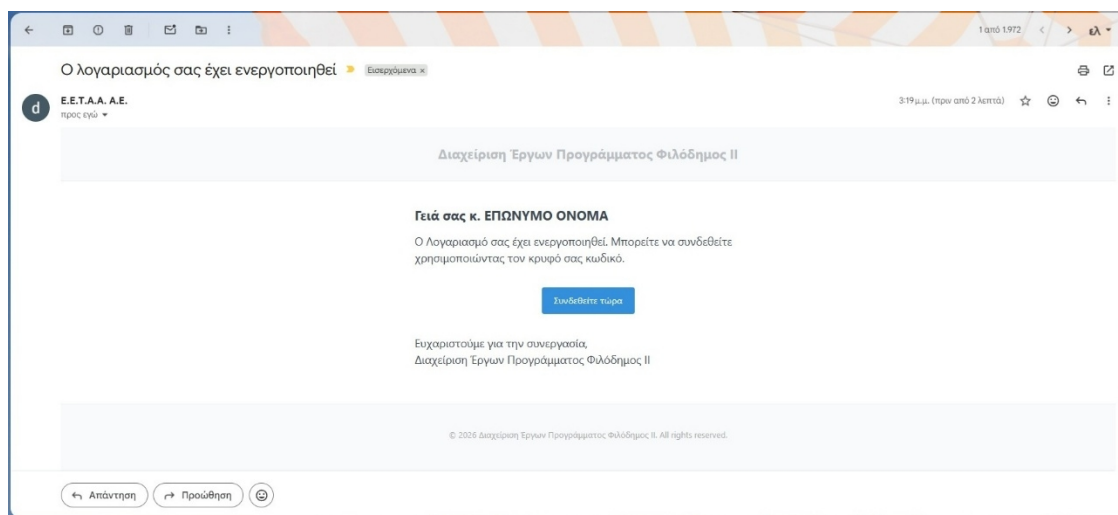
1 από 1.972

Ο λογαριασμός σας έχει ενεργοποιηθεί Εισερχόμενα ×

Ε.Ε.Τ.Α.Α. Α.Ε.
προς εγώ

3:19 μ.μ. (πριν από 2 λεπτά)

Διαχείριση Έργων Προγράμματος Φιλόδημος II

Γειά σας κ. ΕΠΩΝΥΜΟ ΟΝΟΜΑ

Ο Λογαριασμό σας έχει ενεργοποιηθεί. Μπορείτε να συνδεθείτε χρησιμοποιώντας τον κρυφό σας κωδικό.

Συνδεθείτε τώρα

Ευχαριστούμε για την συνεργασία,
Διαχείριση Έργων Προγράμματος Φιλόδημος II

© 2026 Διαχείριση Έργων Προγράμματος Φιλόδημος II. All rights reserved.

Απάντηση Προώθηση